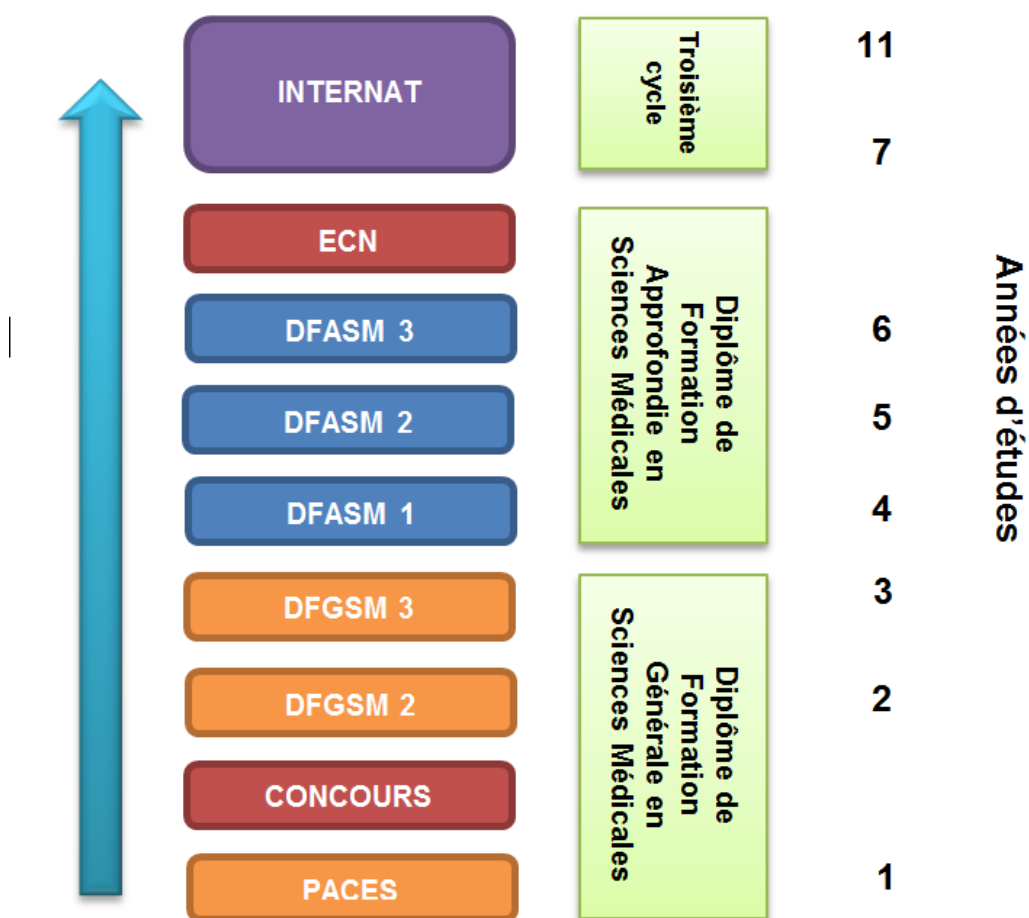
INTERNAT

Troisième cycle

11

7

ECN

DFASM 3

DFASM 2

DFASM 1

Diplôme de Formation Approfondie en Sciences Médicales

6

5

4

Années d'études

DFGSM 3

DFGSM 2

CONCOURS

PACES

Diplôme de Formation Générale en Sciences Médicales

3

2

1